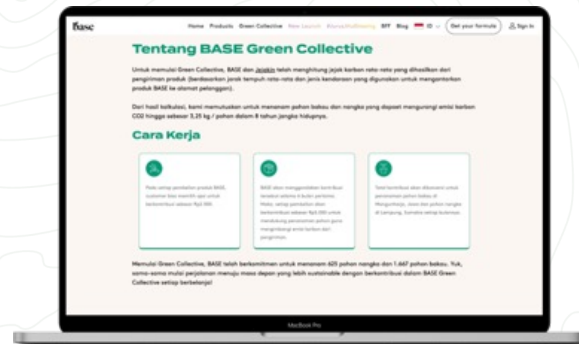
base

Home Products Green Collective New Launch #Luxurifulliving GIFT Blog ID Get your formula Sign In

Tentang BASE Green Collective

Untuk memulai Green Collective, BASE dan Jejakin telah menghitung jejak karbon rata-rata yang dihasilkan dari pengiriman produk (berdasarkan jarak tempuh rata-rata dan jenis kendaraan yang digunakan untuk mengantarkan produk BASE ke alamat pelanggan).

Dari hasil kalkulasi, kami memutuskan untuk menanam pohon bakau dan nangka yang dapat mengurangi emisi karbon CO2 hingga sebesar 3,25 kg / pohon dalam 8 tahun jangka hidupnya.

Cara Kerja

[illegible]

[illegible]

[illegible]

Memulai Green Collective, BASE telah berkomitmen untuk menanam 625 pohon nangka dan 1.667 pohon bakau. Yuk, sama-sama mulai perjalanan menuju masa depan yang lebih sustainable dengan berkontribusi dalam BASE Green Collective setiap berbelanja!

MacBook Pro